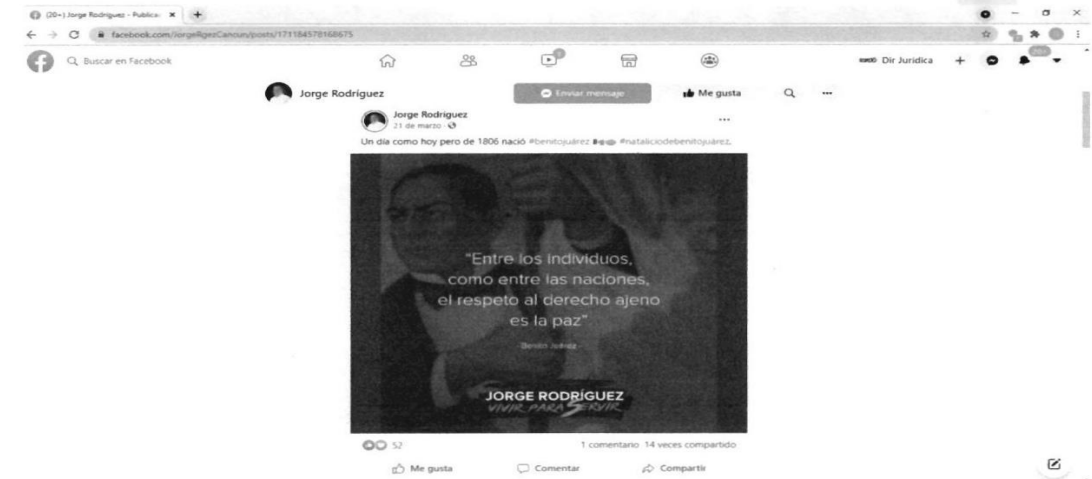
(20+) Jorge Rodríguez - Publica... ×

facebook.com/JorgeRgezCancun/posts/171184578168675

Buscar en Facebook

Dir Jurídica

20+

Jorge Rodríguez

Enviar mensaje

Me gusta

Jorge Rodríguez
21 de marzo

Un día como hoy pero de 1806 nació #benitojuárez #natalicidebenitojuárez.

"Entre los individuos, como entre las naciones, el respeto al derecho ajeno es la paz"

Benito Juárez

JORGE RODRÍGUEZ
VIVIR PARA SERVIR

52

1 comentario 14 veces compartido

Me gusta

Comentar

Compartir